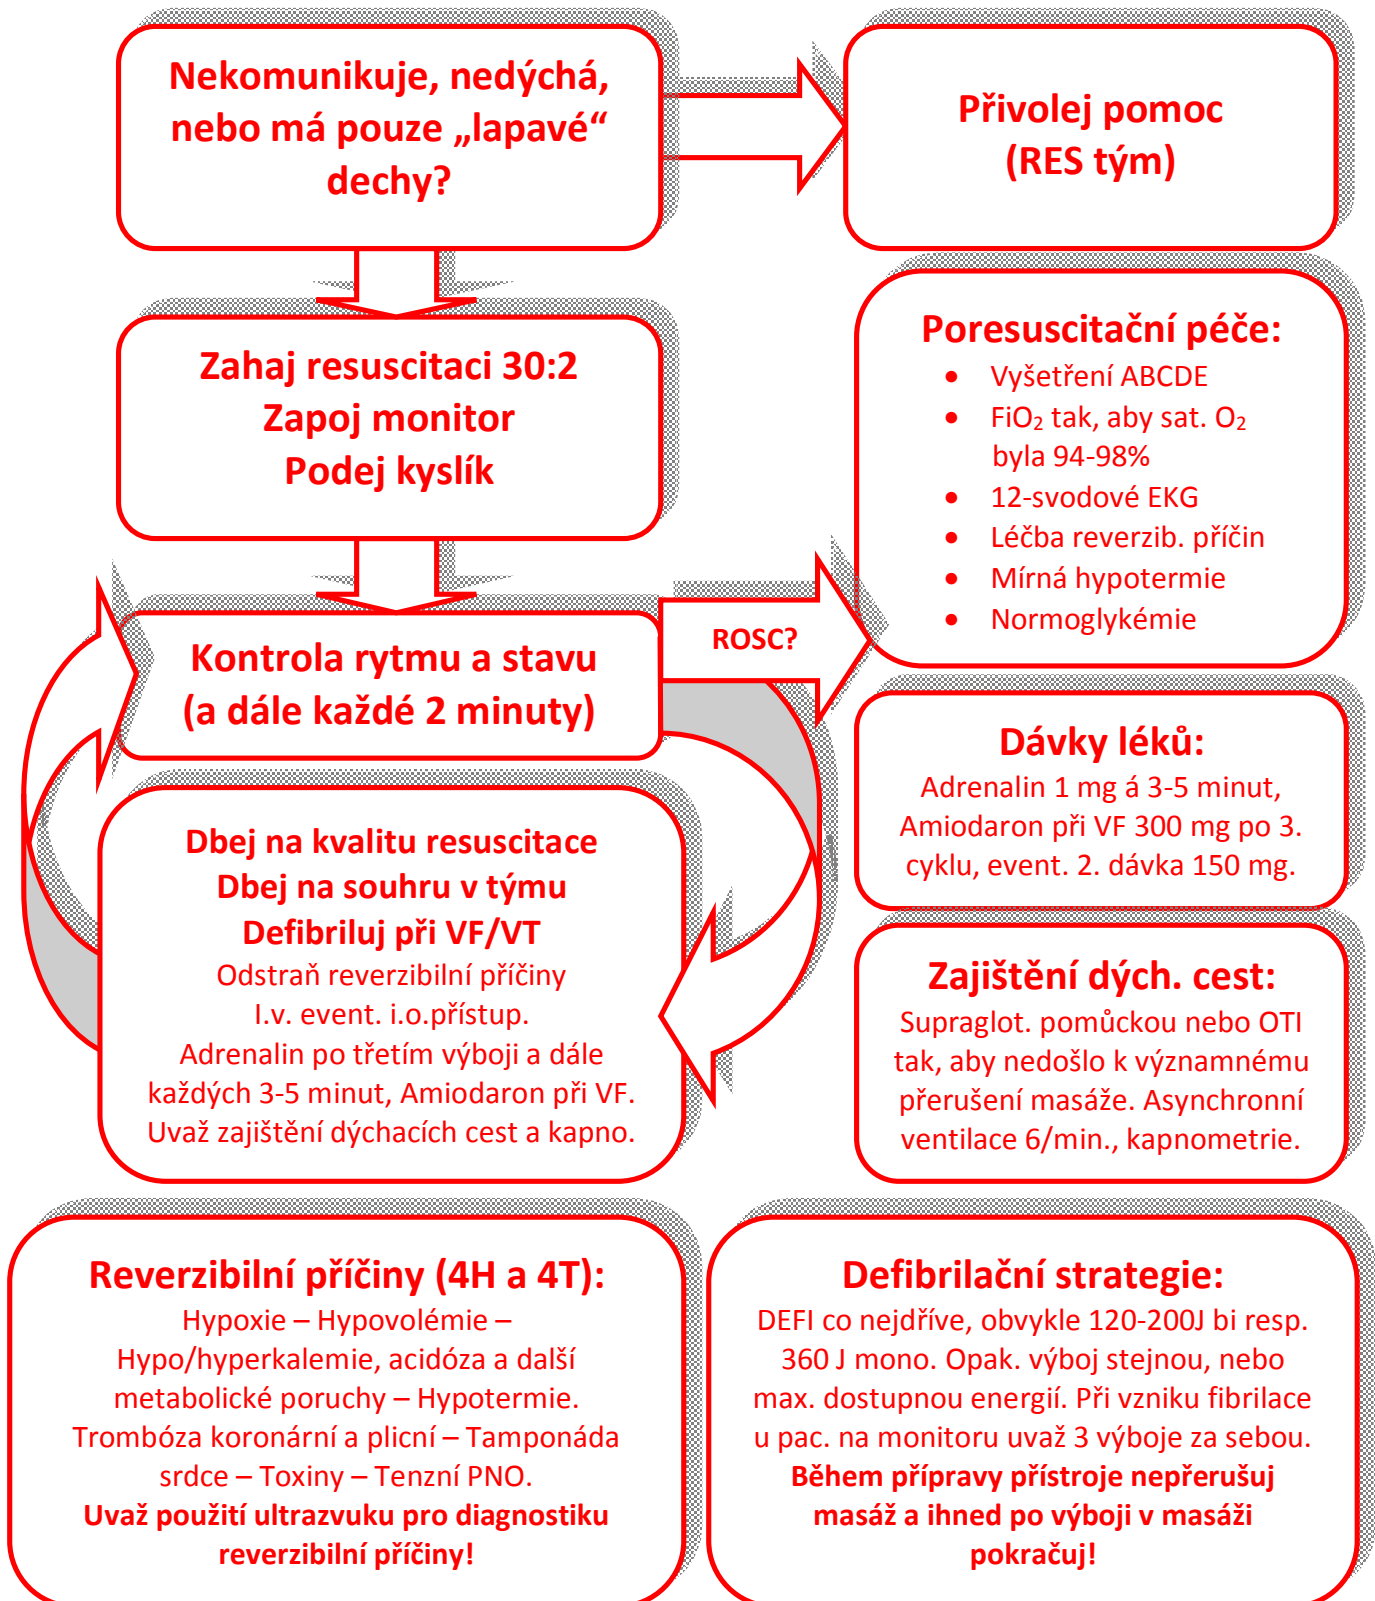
Nekomunikuje, nedýchá, nebo má pouze „lapavé“ dechy?

Přivolej pomoc (RES tým)

Zahaj resuscitaci 30:2
Zapoj monitor
Podej kyslík

Poresuscitační péče:
- Vyšetření ABCDE
- $FiO_2$ tak, aby sat. $O_2$ byla 94-98%
- 12-svodové EKG
- Léčba reverzib. příčin
- Mírná hypotermie
- Normoglykémie

Kontrola rytmu a stavu (a dále každé 2 minuty)

ROSC?

Dávky léků:
Adrenalin 1 mg á 3-5 minut, Amiodaron při VF 300 mg po 3. cyklu, event. 2. dávka 150 mg.

Dbej na kvalitu resuscitace
Dbej na souhru v týmu
Defibriluj při VF/VT
Odstraň reverzibilní příčiny
I.v. event. i.o.přístup.
Adrenalin po třetím výboji a dále každých 3-5 minut, Amiodaron při VF.
Uvaž zajištění dýchacích cest a kapno.

Zajištění dých. cest:
Supraglot. pomůckou nebo OTI tak, aby nedošlo k významnému přerušení masáže. Asynchronní ventilace 6/min., kapnometrie.

Reverzibilní příčiny (4H a 4T):
Hypoxie – Hypovolémie – Hypo/hyperkalemie, acidóza a další metabolické poruchy – Hypotermie. Trombóza koronární a plicní – Tamponáda srdce – Toxiny – Tenzní PNO.
Uvaž použití ultrazvuku pro diagnostiku reverzibilní příčiny!

Defibrilační strategie:
DEFI co nejdříve, obvykle 120-200J bi resp. 360 J mono. Opak. výboj stejnou, nebo max. dostupnou energií. Při vzniku fibrilace u pac. na monitoru uvaž 3 výboje za sebou.
Během přípravy přístroje nepřerušuj masáž a ihned po výboji v masáži pokračuj!